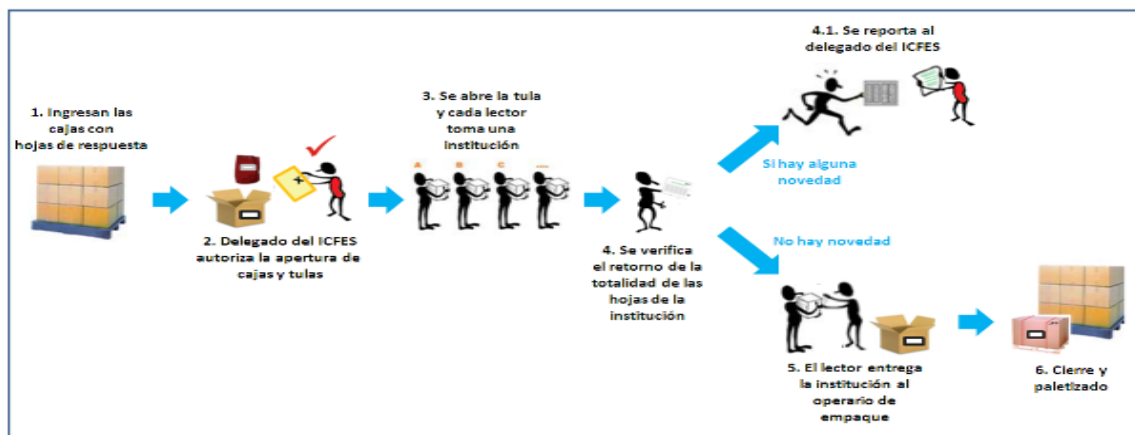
1. Ingresan las cajas con hojas de respuesta

2. Delegado del ICFES autoriza la apertura de cajas y tulas

3. Se abre la tula y cada lector toma una institución

A B C ....

4. Se verifica el retorno de la totalidad de las hojas de la institución

Si hay alguna novedad

4.1. Se reporta al delegado del ICFES

No hay novedad

5. El lector entrega la institución al operario de empaque

6. Cierre y paletizado